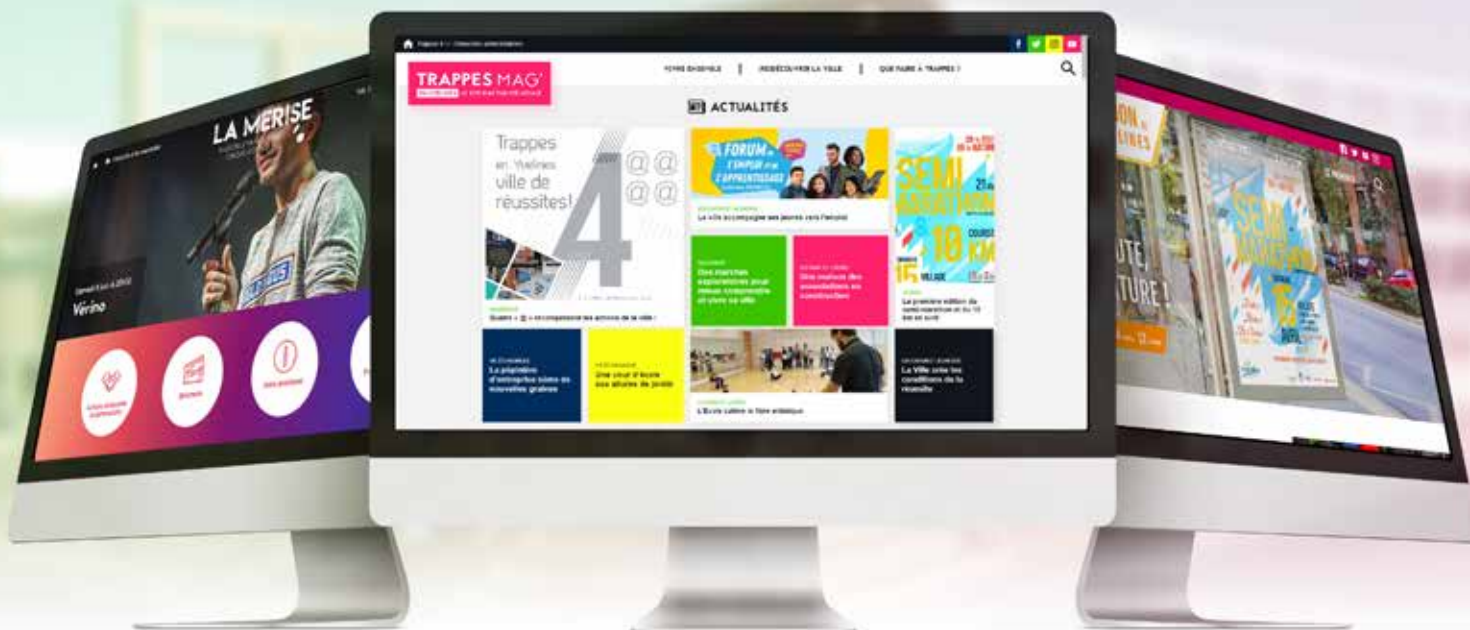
LA MERISE

Verino

TRAPPES MAG'

VIVRE ENSEMBLE | (RE)DÉCOUVRIR LA VILLE | QUE FAIRE À TRAPPES ?

ACTUALITÉS

Trappes en Yvelines ville de réussites!

4

FORUM de L'EMPLOI et de L'APPRENTISSAGE

La ville accompagne ses jeunes vers l'emploi

SEMI MARATHON 10 KM

Des marches exploratoires pour mieux comprendre et vivre sa ville

Une maison des associations en construction

La première édition du semi-marathon et du 10 km en avril

La pépinière d'entreprises sème de nouvelles graines

Une cour d'école aux allures de jardin

L'École cultive la fibre artistique

La Ville crée les conditions de la réussite

SEMI MARATHON 10 KM